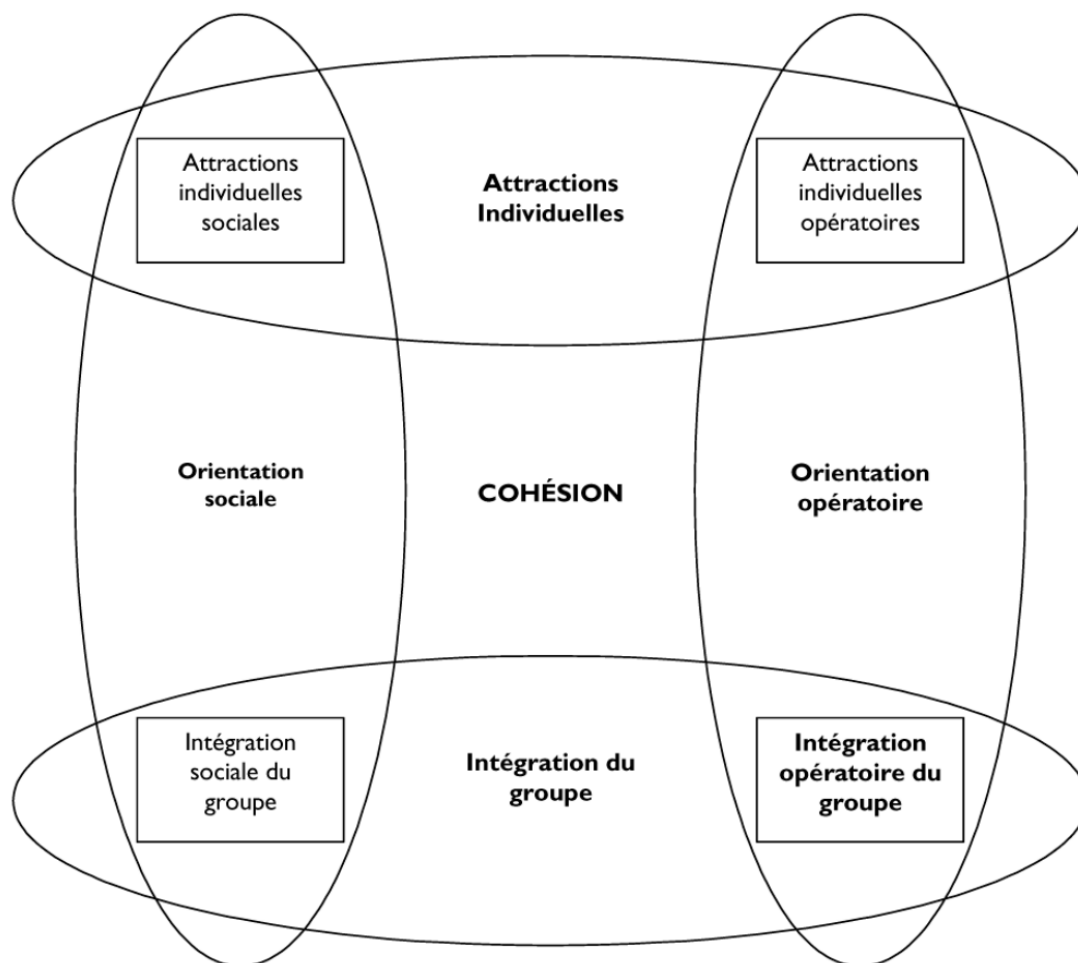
Attractions individuelles sociales

Attractions Individuelles

Attractions individuelles opératoires

Orientation sociale

COHÉSION

Orientation opératoire

Intégration sociale du groupe

Intégration du groupe

Intégration opératoire du groupe